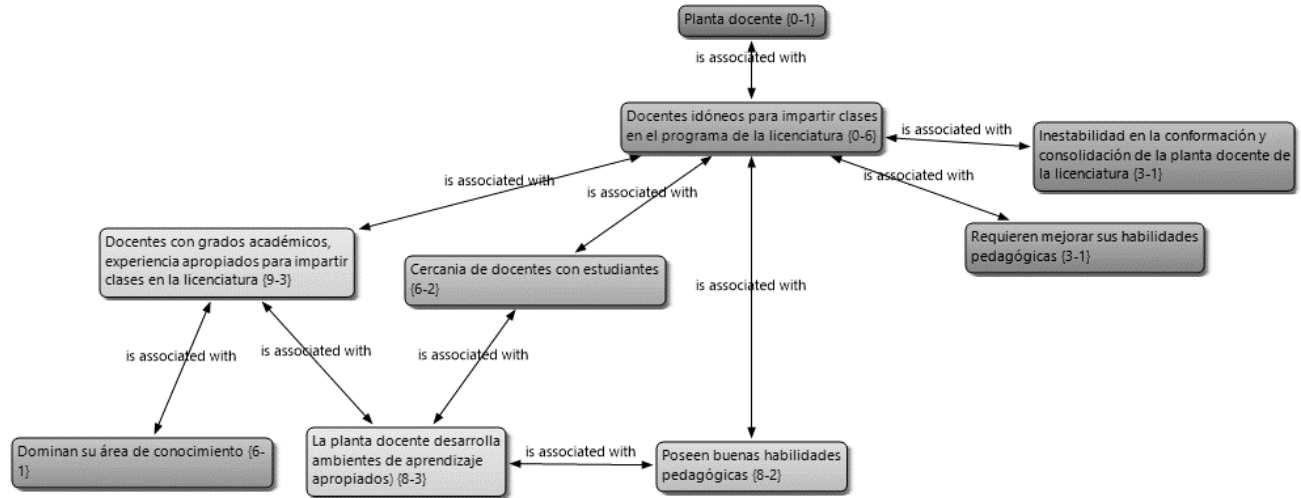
Planta docente {0-1}

is associated with

Docentes idóneos para impartir clases en el programa de la licenciatura {0-6}

is associated with

Inestabilidad en la conformación y consolidación de la planta docente de la licenciatura {3-1}

is associated with

Requieren mejorar sus habilidades pedagógicas {3-1}

is associated with

is associated with

Docentes con grados académicos, experiencia apropiados para impartir clases en la licenciatura {9-3}

Cercania de docentes con estudiantes {6-2}

is associated with

is associated with

is associated with

is associated with

Dominan su área de conocimiento {6-1}

La planta docente desarrolla ambientes de aprendizaje apropiados) {8-3}

is associated with

Poseen buenas habilidades pedagógicas {8-2}